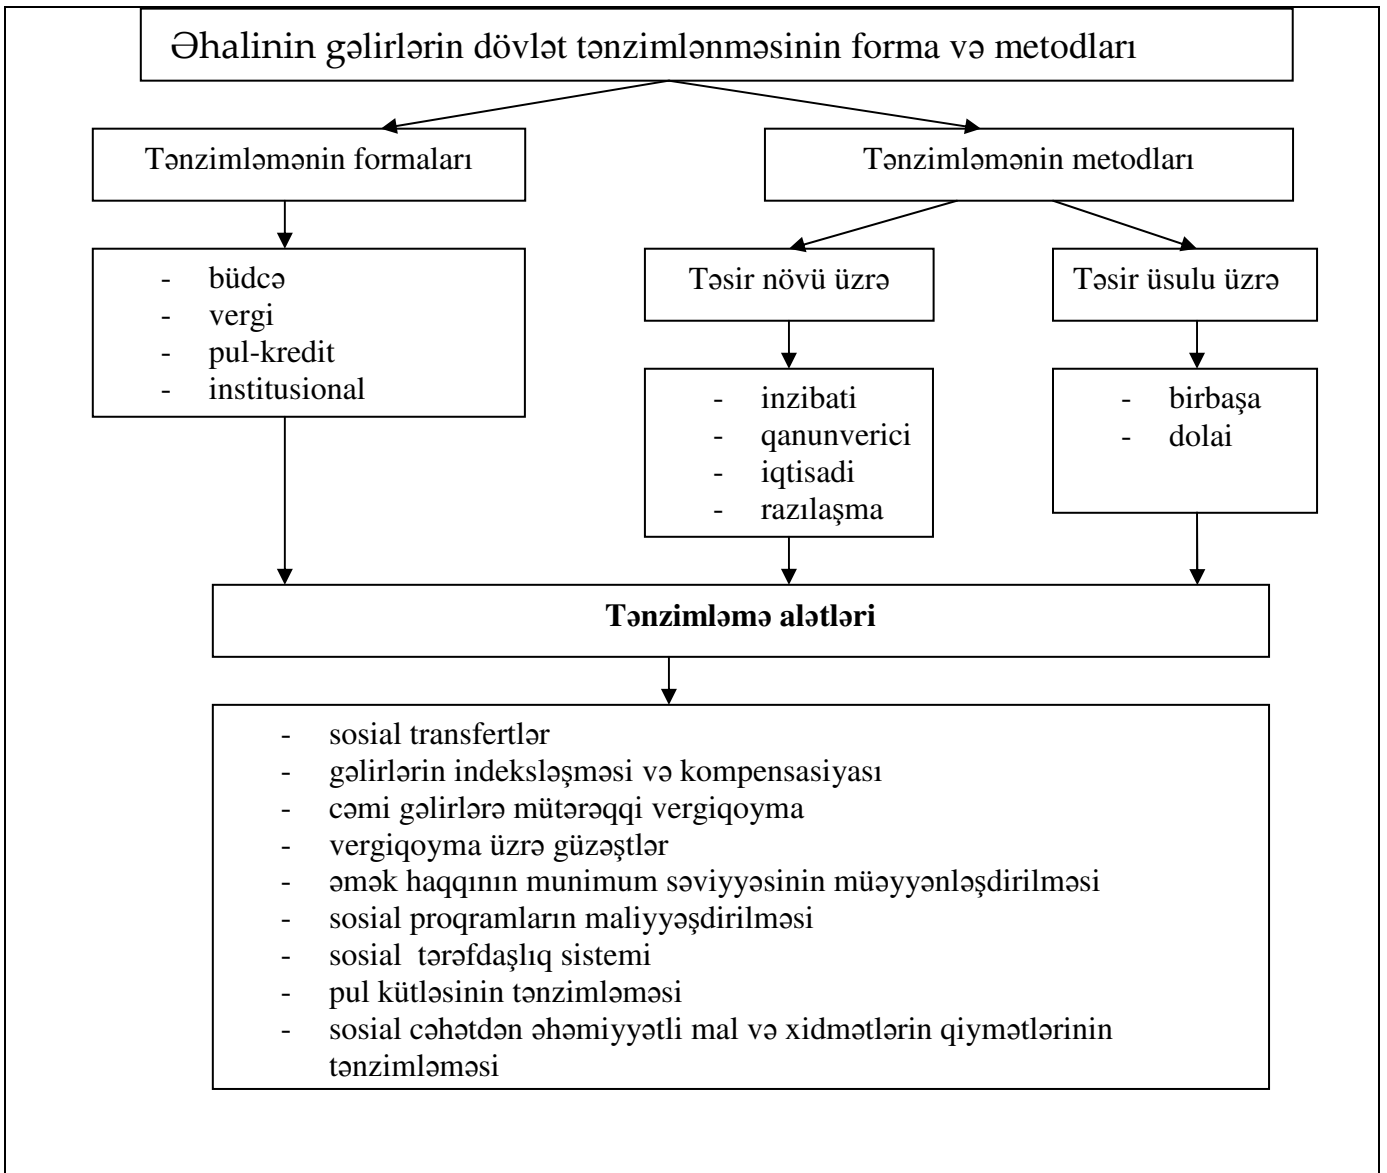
Əhalinin gəlirlərin dövlət tənzimlənməsinin forma və metodları

Tənzimləmənin formaları

Tənzimləmənin metodları

- büdcə
- vergi
- pul-kredit
- institusional

Təsir növü üzrə

Təsir üsulu üzrə

- inzibati
- qanunverici
- iqtisadi
- razılaşma

- birbaşa
- dolai

**Tənzimləmə alətləri**

- sosial transfertlər
- gəlirlərin indeksləşməsi və kompensasiyası
- cəmi gəlirlərə mütərəqqi vergiqoyma
- vergiqoyma üzrə güzəştlər
- əmək haqqının munimum səviyyəsinin müəyyənləşdirilməsi
- sosial proqramların maliyyəşdirilməsi
- sosial tərəfdaşlıq sistemi
- pul kütləsinin tənzimləməsi
- sosial cəhətdən əhəmiyyətli mal və xidmətlərin qiymətlərinin tənzimləməsi